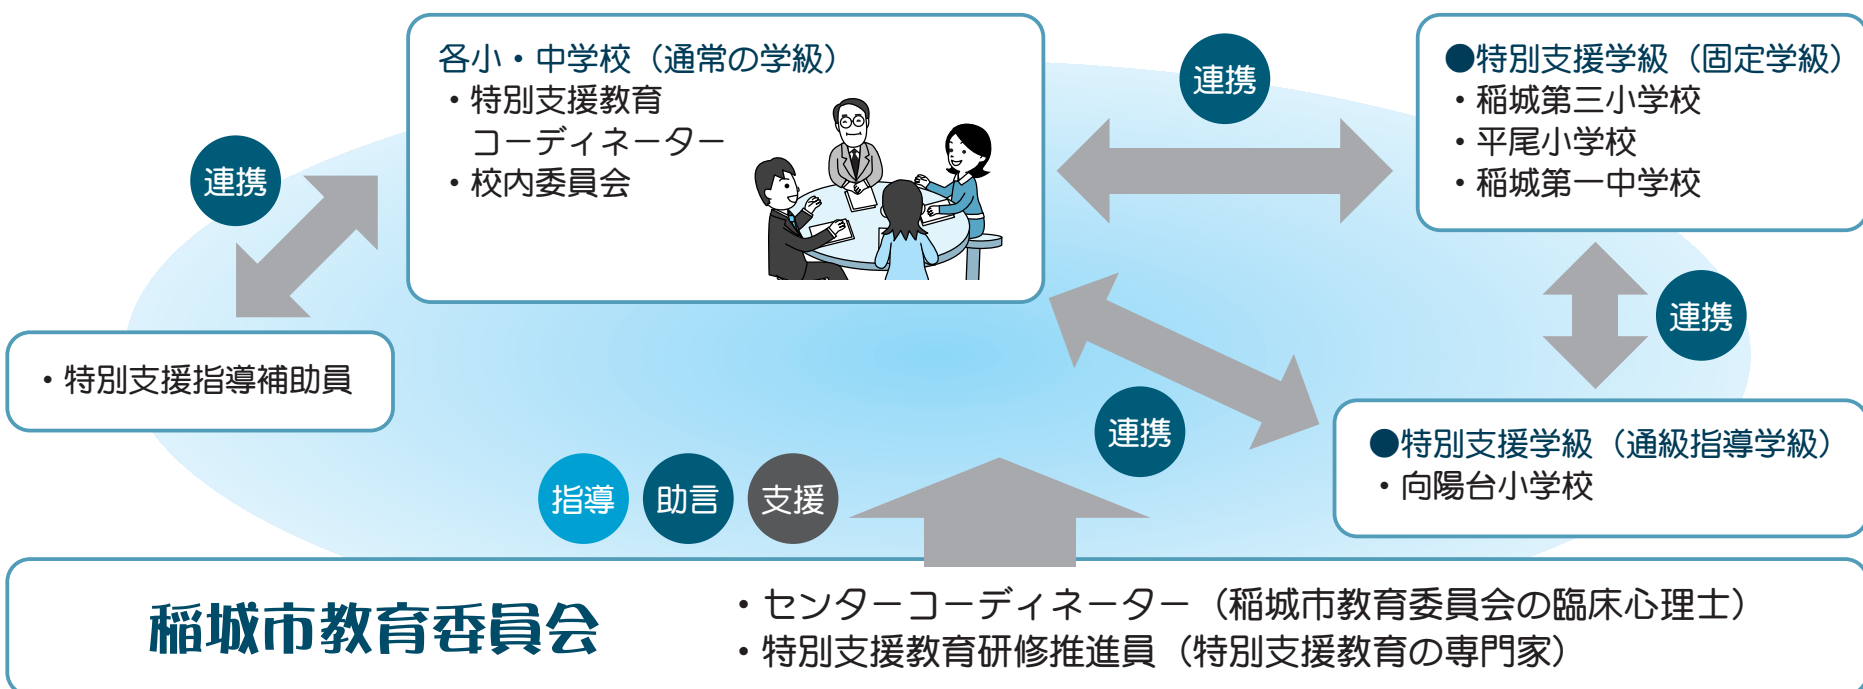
各小・中学校（通常の学級）
・特別支援教育コーディネーター
・校内委員会

連携

●特別支援学級（固定学級）
・稲城第三小学校
・平尾小学校
・稲城第一中学校

連携

・特別支援指導補助員

連携

連携

●特別支援学級（通級指導学級）
・向陽台小学校

連携

指導　助言　支援

稲城市教育委員会

・センターコーディネーター（稲城市教育委員会の臨床心理士）
・特別支援教育研修推進員（特別支援教育の専門家）